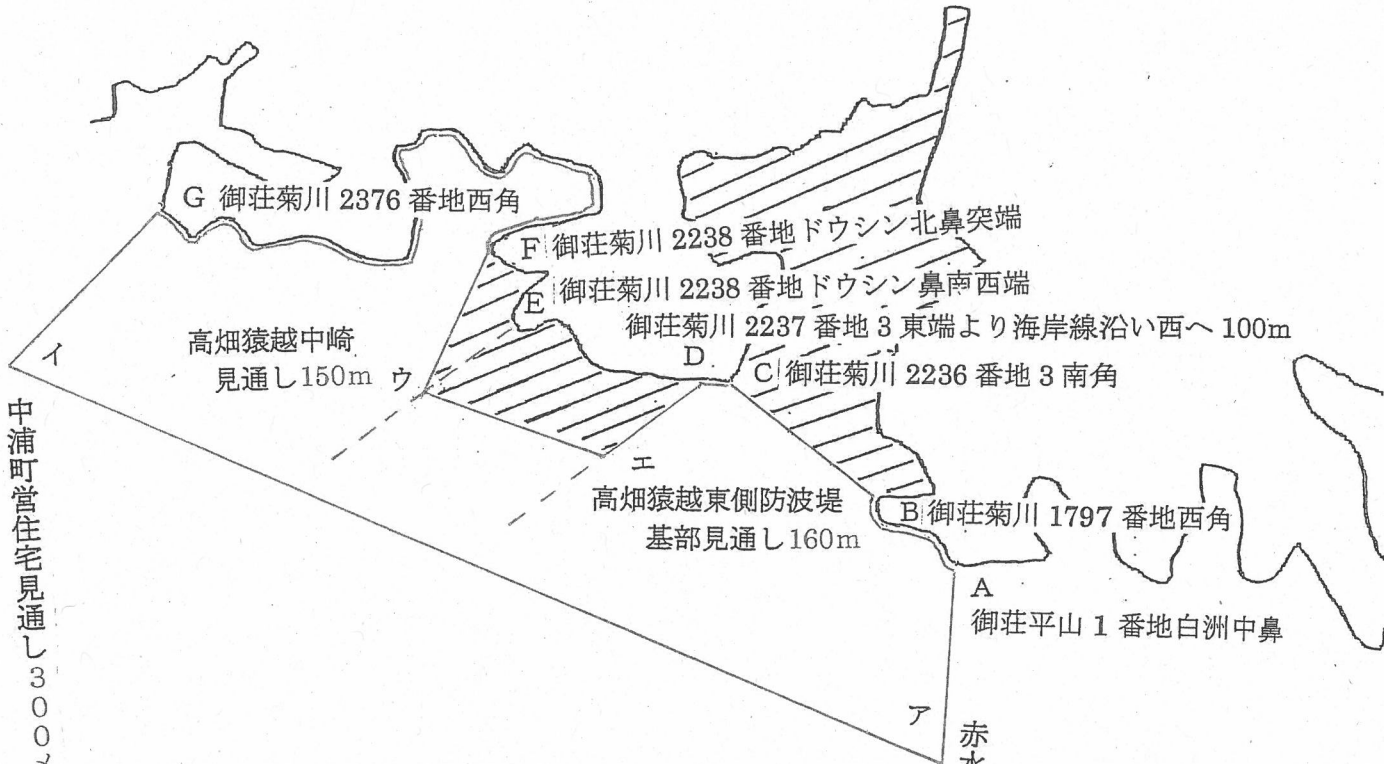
G 御荘菊川 2376 番地西角

F 御荘菊川 2238 番地ドウシン北鼻突端

E 御荘菊川 2238 番地ドウシン鼻南西端

御荘菊川 2237 番地 3 東端より海岸線沿い西へ 100m

イ

高畑猿越中崎
見通し150m ウ

D

C 御荘菊川 2236 番地 3 南角

エ

高畑猿越東側防波堤
基部見通し160m

B 御荘菊川 1797 番地西角

A
御荘平山 1 番地白洲中鼻

中浦町営住宅見通し300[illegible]

ア

赤水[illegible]